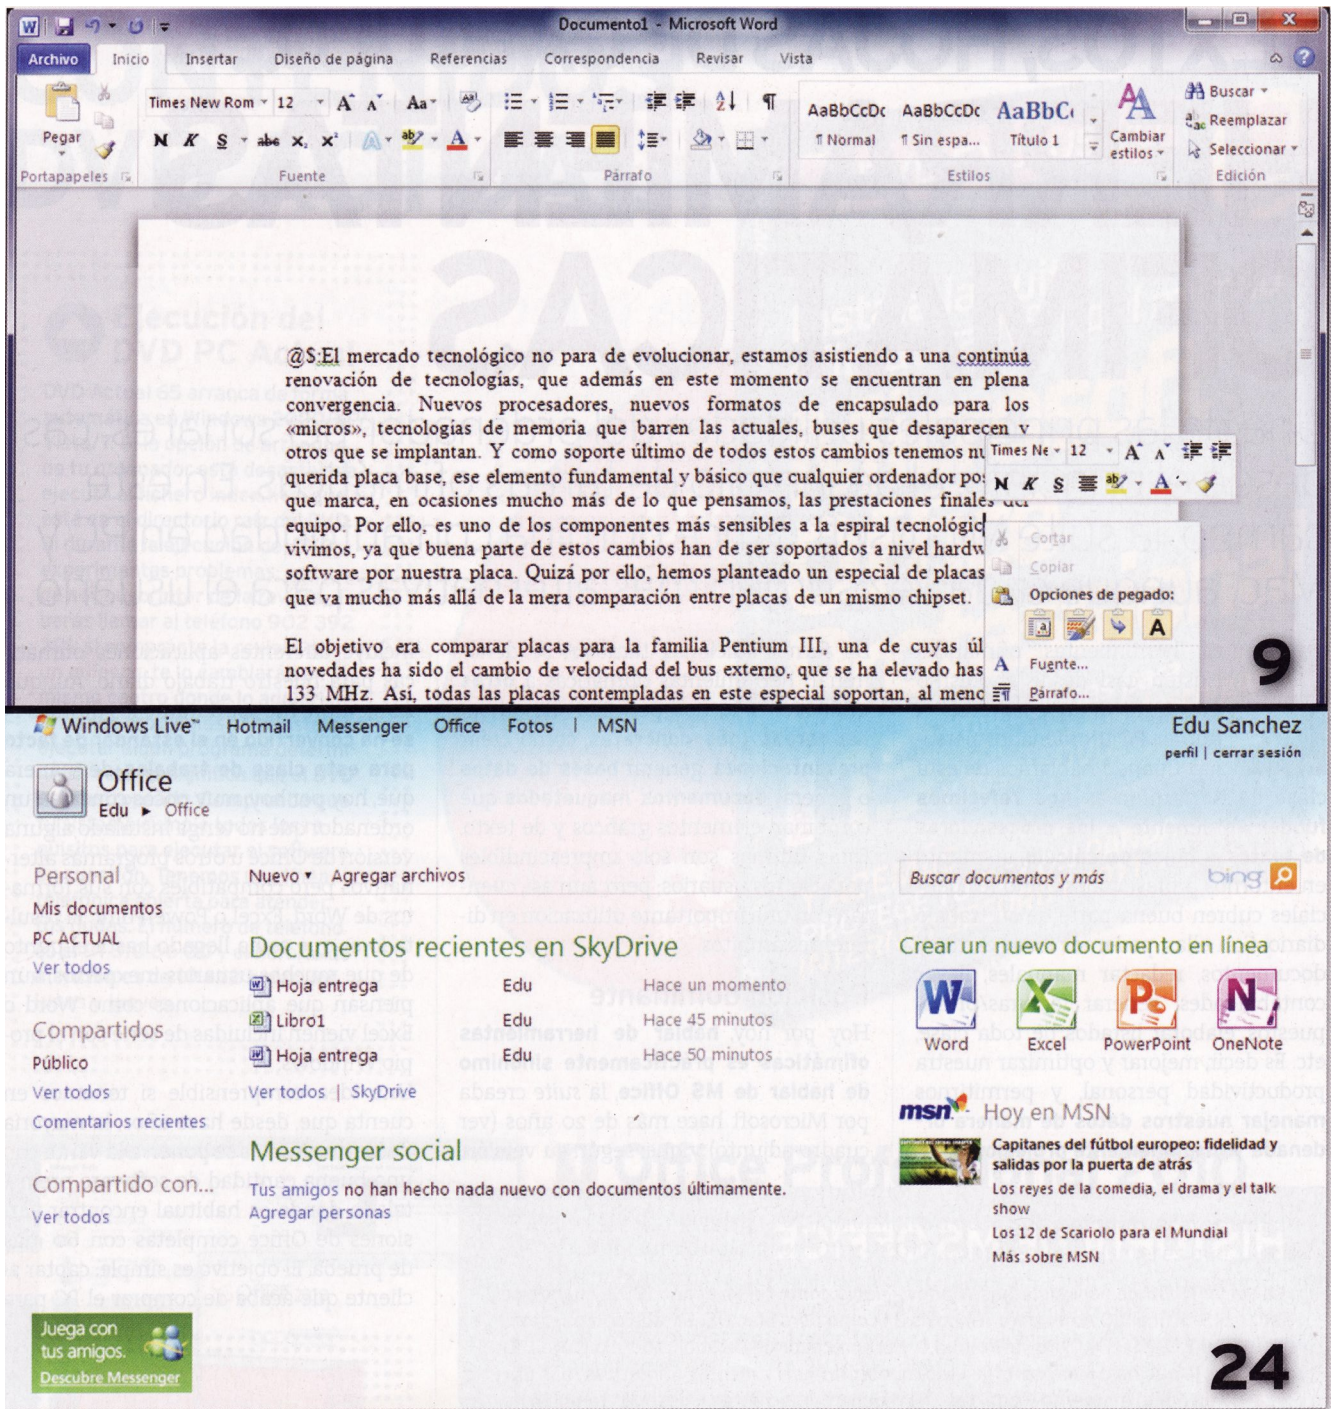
Documento1 - Microsoft Word

Archivo | Inicio | Insertar | Diseño de página | Referencias | Correspondencia | Revisar | Vista

Pegar
Portapapeles

Times New Rom 12
N K S abc $x_2$ $x^2$
Fuente

Párrafo

AaBbCcDc ¶ Normal
AaBbCcDc ¶ Sin espa...
AaBbC Título 1
Cambiar estilos
Estilos

Buscar
Reemplazar
Seleccionar
Edición

@S:El mercado tecnológico no para de evolucionar, estamos asistiendo a una continúa renovación de tecnologías, que además en este momento se encuentran en plena convergencia. Nuevos procesadores, nuevos formatos de encapsulado para los «micros», tecnologías de memoria que barren las actuales, buses que desaparecen y otros que se implantan. Y como soporte último de todos estos cambios tenemos nu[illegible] querida placa base, ese elemento fundamental y básico que cualquier ordenador po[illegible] que marca, en ocasiones mucho más de lo que pensamos, las prestaciones finales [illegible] equipo. Por ello, es uno de los componentes más sensibles a la espiral tecnológic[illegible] vivimos, ya que buena parte de estos cambios han de ser soportados a nivel hardw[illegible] software por nuestra placa. Quizá por ello, hemos planteado un especial de placas que va mucho más allá de la mera comparación entre placas de un mismo chipset.

El objetivo era comparar placas para la familia Pentium III, una de cuyas úl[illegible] novedades ha sido el cambio de velocidad del bus externo, que se ha elevado has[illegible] 133 MHz. Así, todas las placas contempladas en este especial soportan, al meno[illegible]

Times Ne 12 A A
N K S

Cortar
Copiar
Opciones de pegado:
A
Fuente...
Párrafo...

9

Windows Live™ Hotmail Messenger Office Fotos | MSN
Edu Sanchez
perfil | cerrar sesión

Office
Edu ▸ Office

Personal
Mis documentos
PC ACTUAL
Ver todos
Compartidos
Público
Ver todos
Comentarios recientes
Compartido con...
Ver todos

Nuevo ▾ Agregar archivos

Documentos recientes en SkyDrive
Hoja entrega | Edu | Hace un momento
Libro1 | Edu | Hace 45 minutos
Hoja entrega | Edu | Hace 50 minutos
Ver todos | SkyDrive

Messenger social
Tus amigos no han hecho nada nuevo con documentos últimamente.
Agregar personas

Buscar documentos y más
bing

Crear un nuevo documento en línea
Word Excel PowerPoint OneNote

msn Hoy en MSN
Capitanes del fútbol europeo: fidelidad y salidas por la puerta de atrás
Los reyes de la comedia, el drama y el talk show
Los 12 de Scariolo para el Mundial
Más sobre MSN

Juega con tus amigos.
Descubre Messenger

24